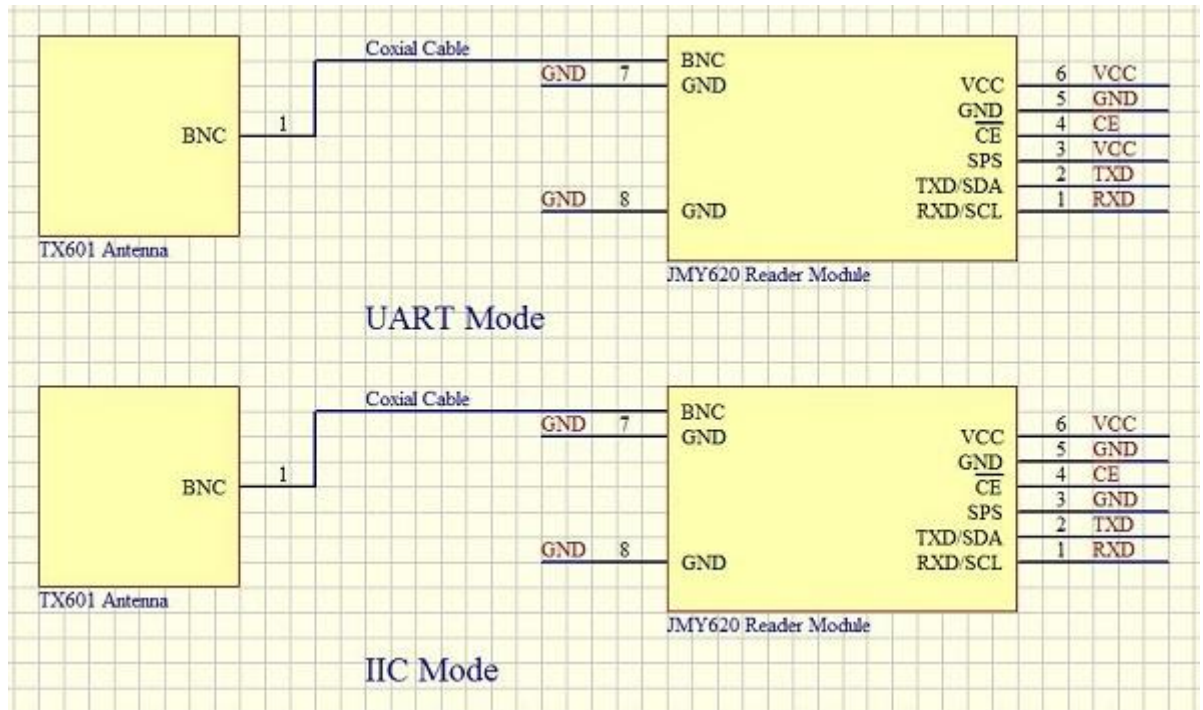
Coxial Cable
BNC
1
TX601 Antenna
GND 7
GND 8
BNC
GND
GND
VCC
GND
$\overline{CE}$
SPS
TXD/SDA
RXD/SCL
6 VCC
5 GND
4 CE
3 VCC
2 TXD
1 RXD
JMY620 Reader Module
UART Mode

Coxial Cable
BNC
1
TX601 Antenna
GND 7
GND 8
BNC
GND
GND
VCC
GND
$\overline{CE}$
SPS
TXD/SDA
RXD/SCL
6 VCC
5 GND
4 CE
3 GND
2 TXD
1 RXD
JMY620 Reader Module
IIC Mode